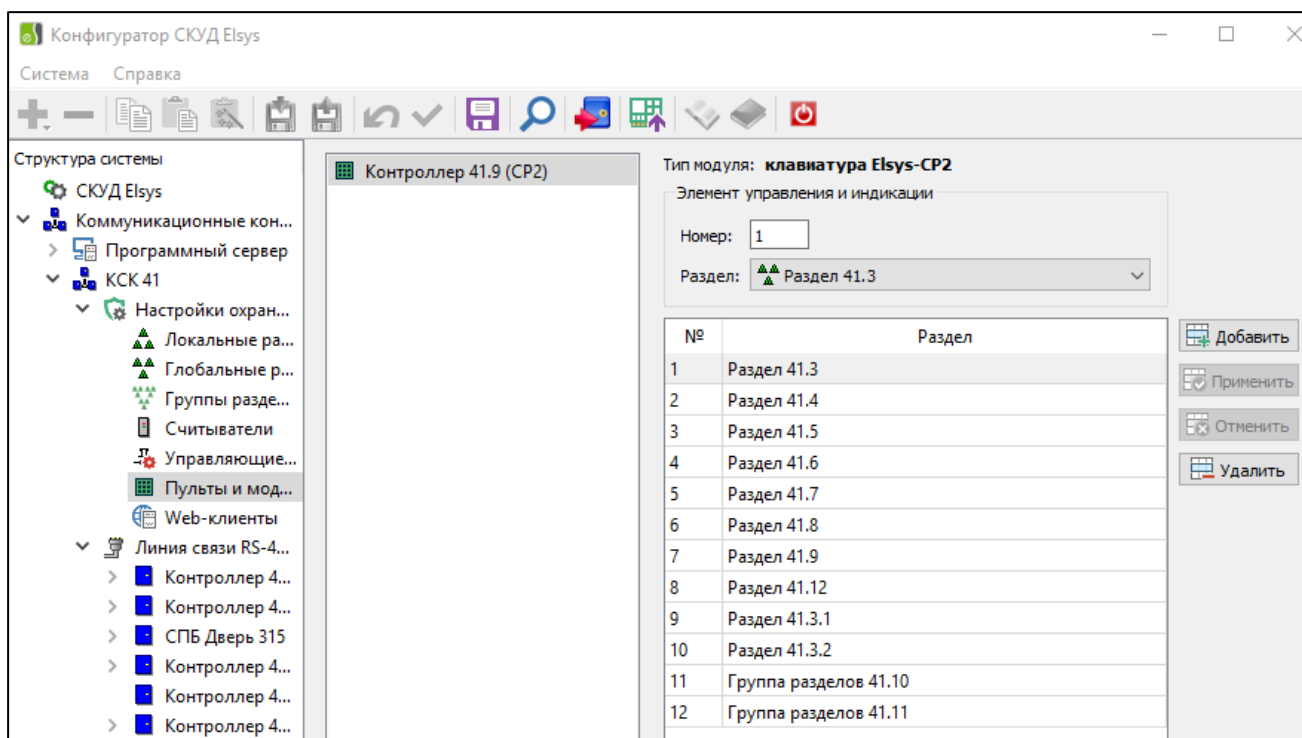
Конфигуратор СКУД Elsys

Система Справка

Структура системы
СКУД Elsys
Коммуникационные кон...
Программный сервер
КСК 41
Настройки охран...
Локальные ра...
Глобальные р...
Группы разде...
Считыватели
Управляющие...
Пульты и мод...
Web-клиенты
Линия связи RS-4...
Контроллер 4...
Контроллер 4...
СПБ Дверь 315
Контроллер 4...
Контроллер 4...
Контроллер 4...

Контроллер 41.9 (CP2)

Тип модуля: клавиатура Elsys-CP2
Элемент управления и индикации
Номер: 1
Раздел: Раздел 41.3

| № | Раздел |
|---|---|
| 1 | Раздел 41.3 |
| 2 | Раздел 41.4 |
| 3 | Раздел 41.5 |
| 4 | Раздел 41.6 |
| 5 | Раздел 41.7 |
| 6 | Раздел 41.8 |
| 7 | Раздел 41.9 |
| 8 | Раздел 41.12 |
| 9 | Раздел 41.3.1 |
| 10 | Раздел 41.3.2 |
| 11 | Группа разделов 41.10 |
| 12 | Группа разделов 41.11 |

Добавить
Применить
Отменить
Удалить